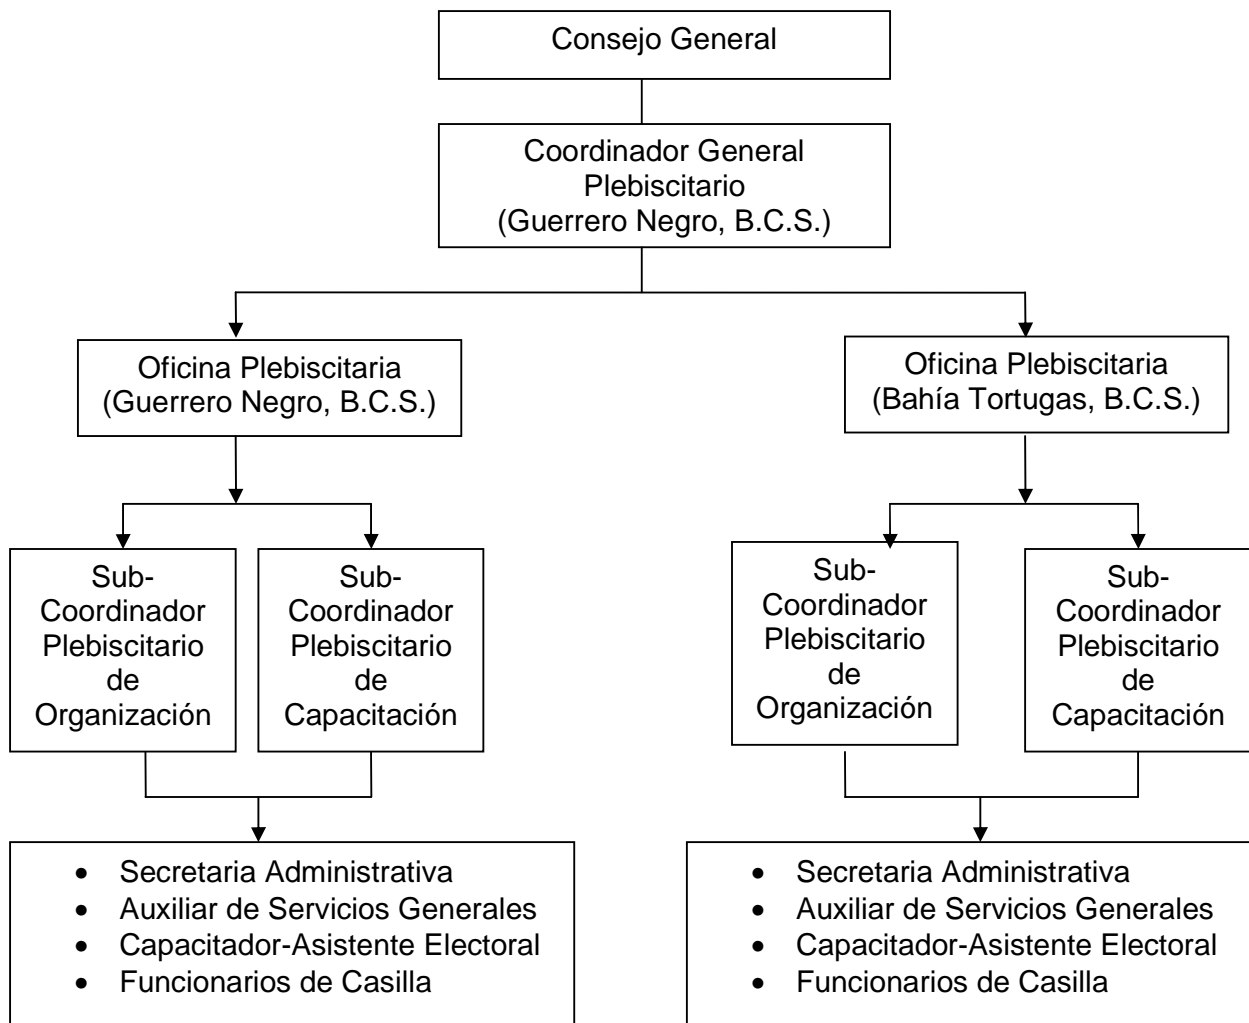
Consejo General

Coordinador General Plebiscitario (Guerrero Negro, B.C.S.)

Oficina Plebiscitaria (Guerrero Negro, B.C.S.)

Sub-Coordinador Plebiscitario de Organización

Sub-Coordinador Plebiscitario de Capacitación

- Secretaria Administrativa
- Auxiliar de Servicios Generales
- Capacitador-Asistente Electoral
- Funcionarios de Casilla

Oficina Plebiscitaria (Bahía Tortugas, B.C.S.)

Sub-Coordinador Plebiscitario de Organización

Sub-Coordinador Plebiscitario de Capacitación

- Secretaria Administrativa
- Auxiliar de Servicios Generales
- Capacitador-Asistente Electoral
- Funcionarios de Casilla